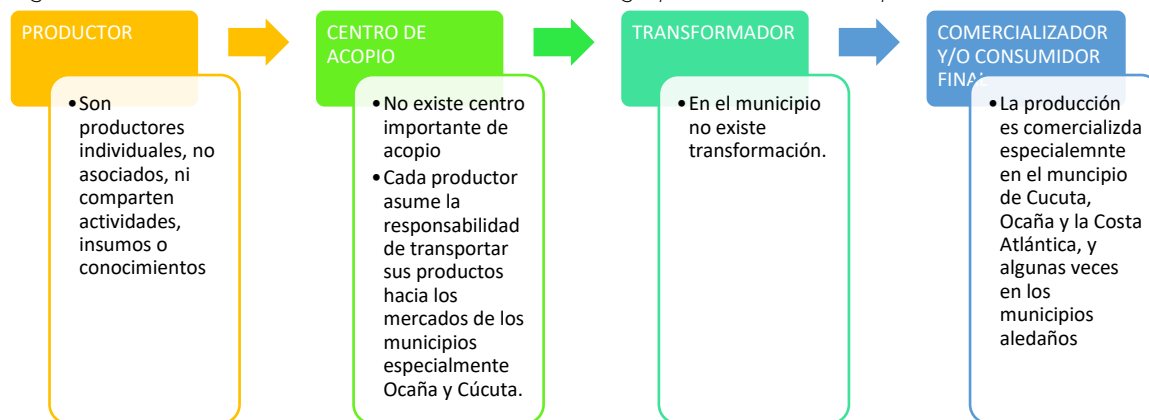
PRODUCTOR

• Son productores individuales, no asociados, ni comparten actividades, insumos o conocimientos

CENTRO DE ACOPIO

• No existe centro importante de acopio
• Cada productor asume la responsabilidad de transportar sus productos hacia los mercados de los municipios especialmente Ocaña y Cúcuta.

TRANSFORMADOR

• En el municipio no existe transformación.

COMERCIALIZADOR Y/O CONSUMIDOR FINAL

• La producción es comercializda especialemnte en el muncipio de Cucuta, Ocaña y la Costa Atlántica, y algunas veces en los municipios aledaños